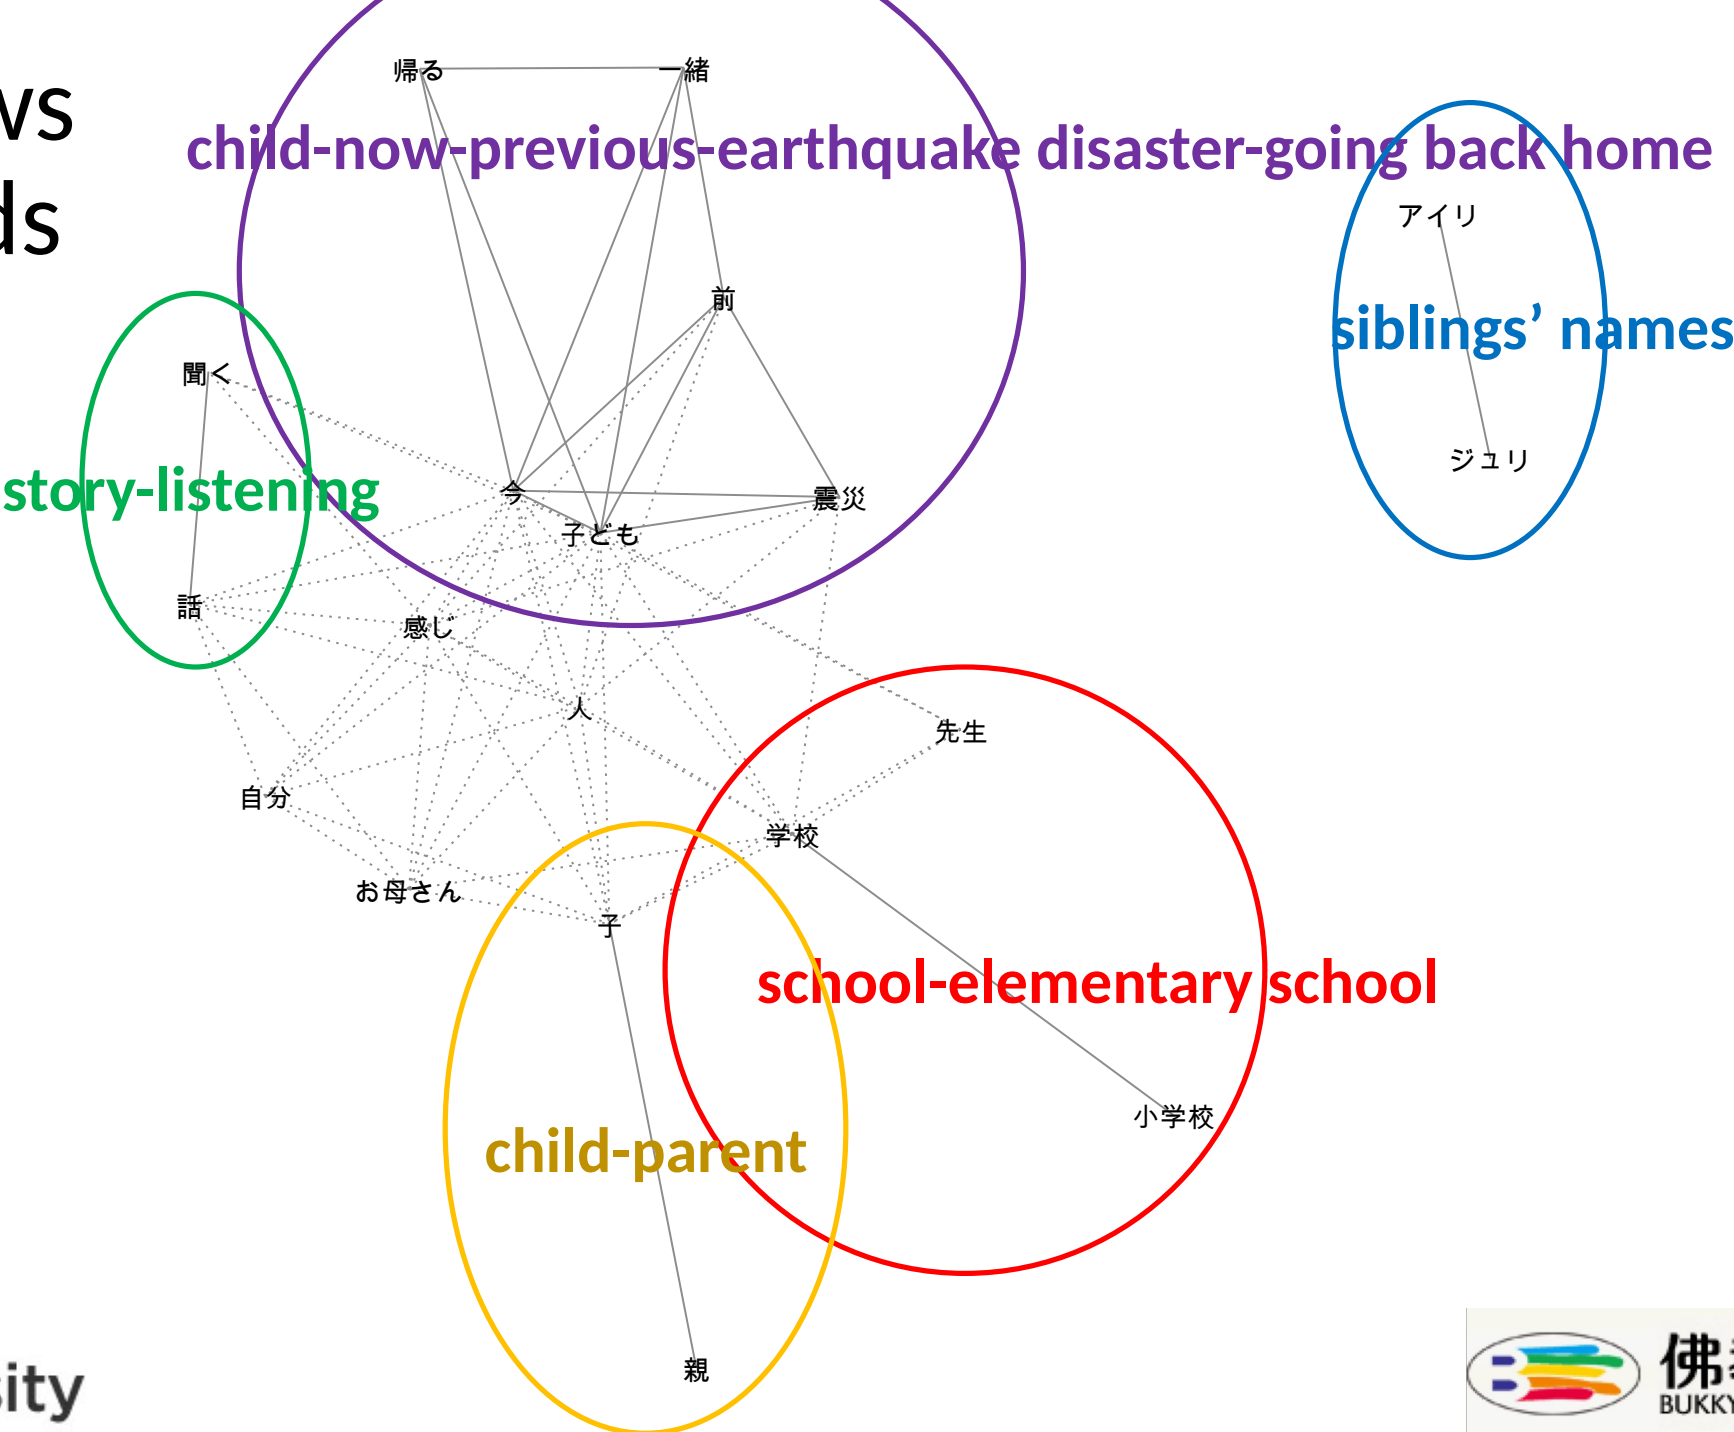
ws
ds

帰る
一緒
child-now-previous-earthquake disaster-going back home
アイリ
siblings' names
前
聞く
ジュリ
story-listening
今
震災
子ども
話
感じ
人
先生
自分
学校
お母さん
子
school-elementary school
小学校
child-parent
親
sity
佛
BUKKY